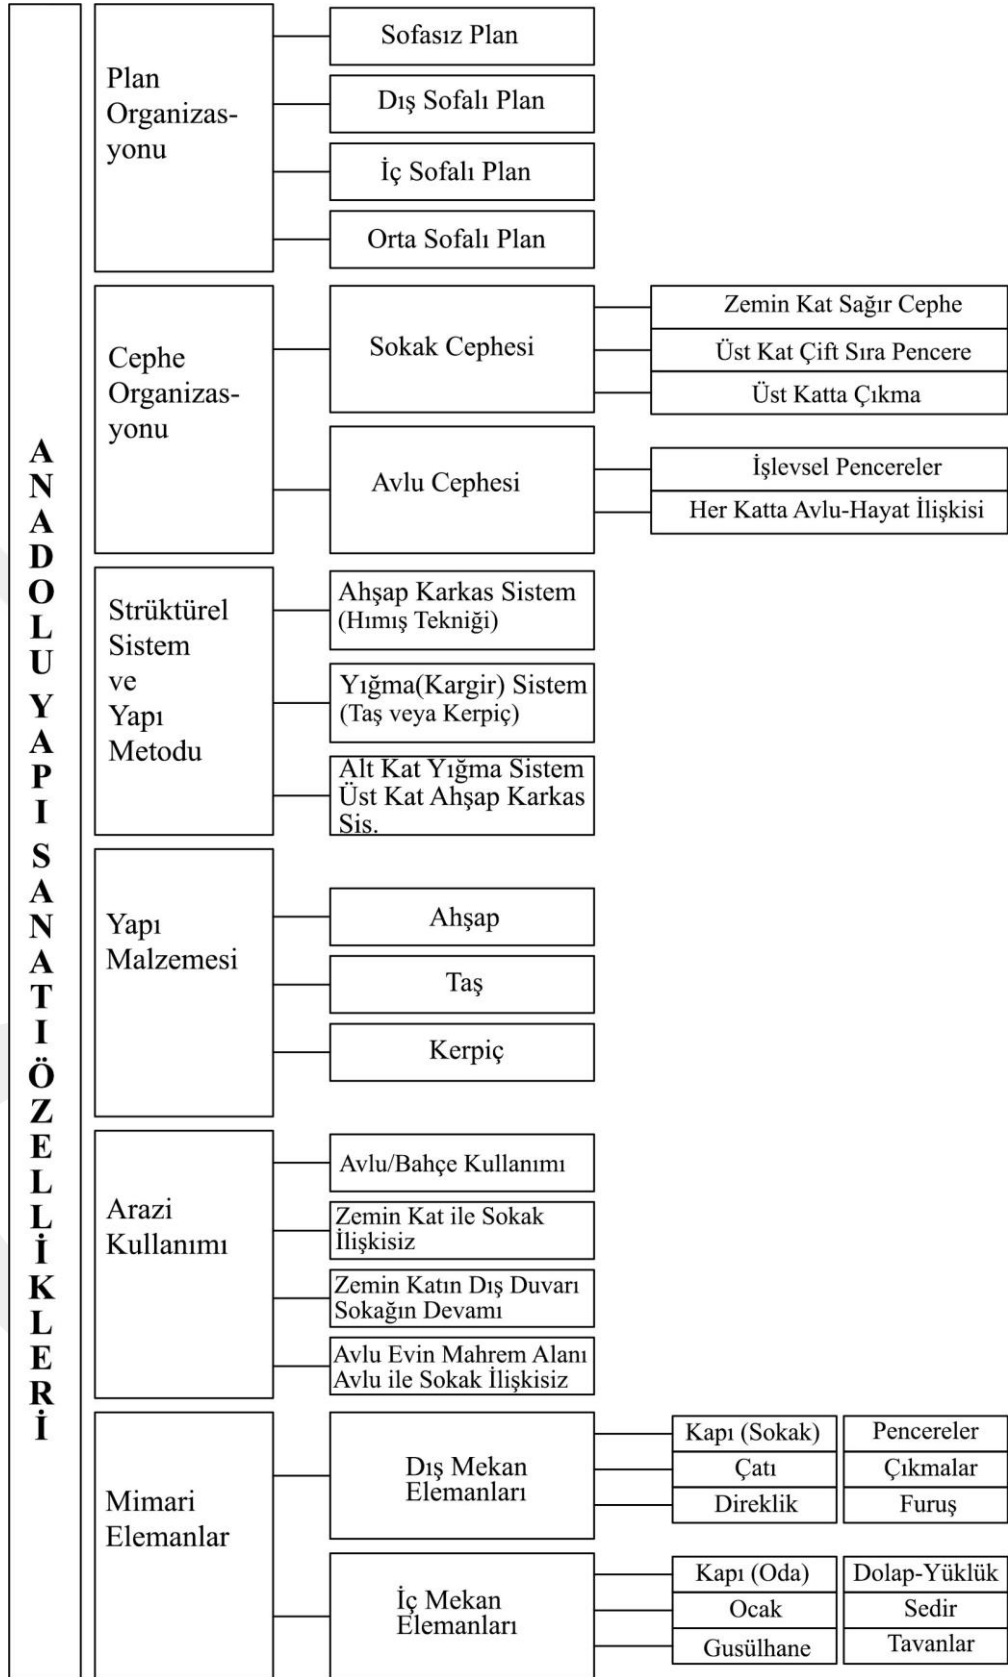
ANADOLU YAPI SANATI ÖZELLİKLERİ

Plan Organizasyonu
Sofasız Plan
Dış Sofalı Plan
İç Sofalı Plan
Orta Sofalı Plan

Cephe Organizasyonu
Sokak Cephesi
Zemin Kat Sağır Cephe
Üst Kat Çift Sıra Pencere
Üst Katta Çıkma
Avlu Cephesi
İşlevsel Pencereler
Her Katta Avlu-Hayat İlişkisi

Strüktürel Sistem ve Yapı Metodu
Ahşap Karkas Sistem (Hımış Tekniği)
Yığma(Kargir) Sistem (Taş veya Kerpiç)
Alt Kat Yığma Sistem Üst Kat Ahşap Karkas Sis.

Yapı Malzemesi
Ahşap
Taş
Kerpiç

Arazi Kullanımı
Avlu/Bahçe Kullanımı
Zemin Kat ile Sokak İlişkisiz
Zemin Katın Dış Duvarı Sokağın Devamı
Avlu Evin Mahrem Alanı Avlu ile Sokak İlişkisiz

Mimari Elemanlar
Dış Mekan Elemanları
Kapı (Sokak)
Çatı
Direklik
Pencereler
Çıkmalar
Furuş
İç Mekan Elemanları
Kapı (Oda)
Ocak
Gusülhane
Dolap-Yüklük
Sedir
Tavanlar